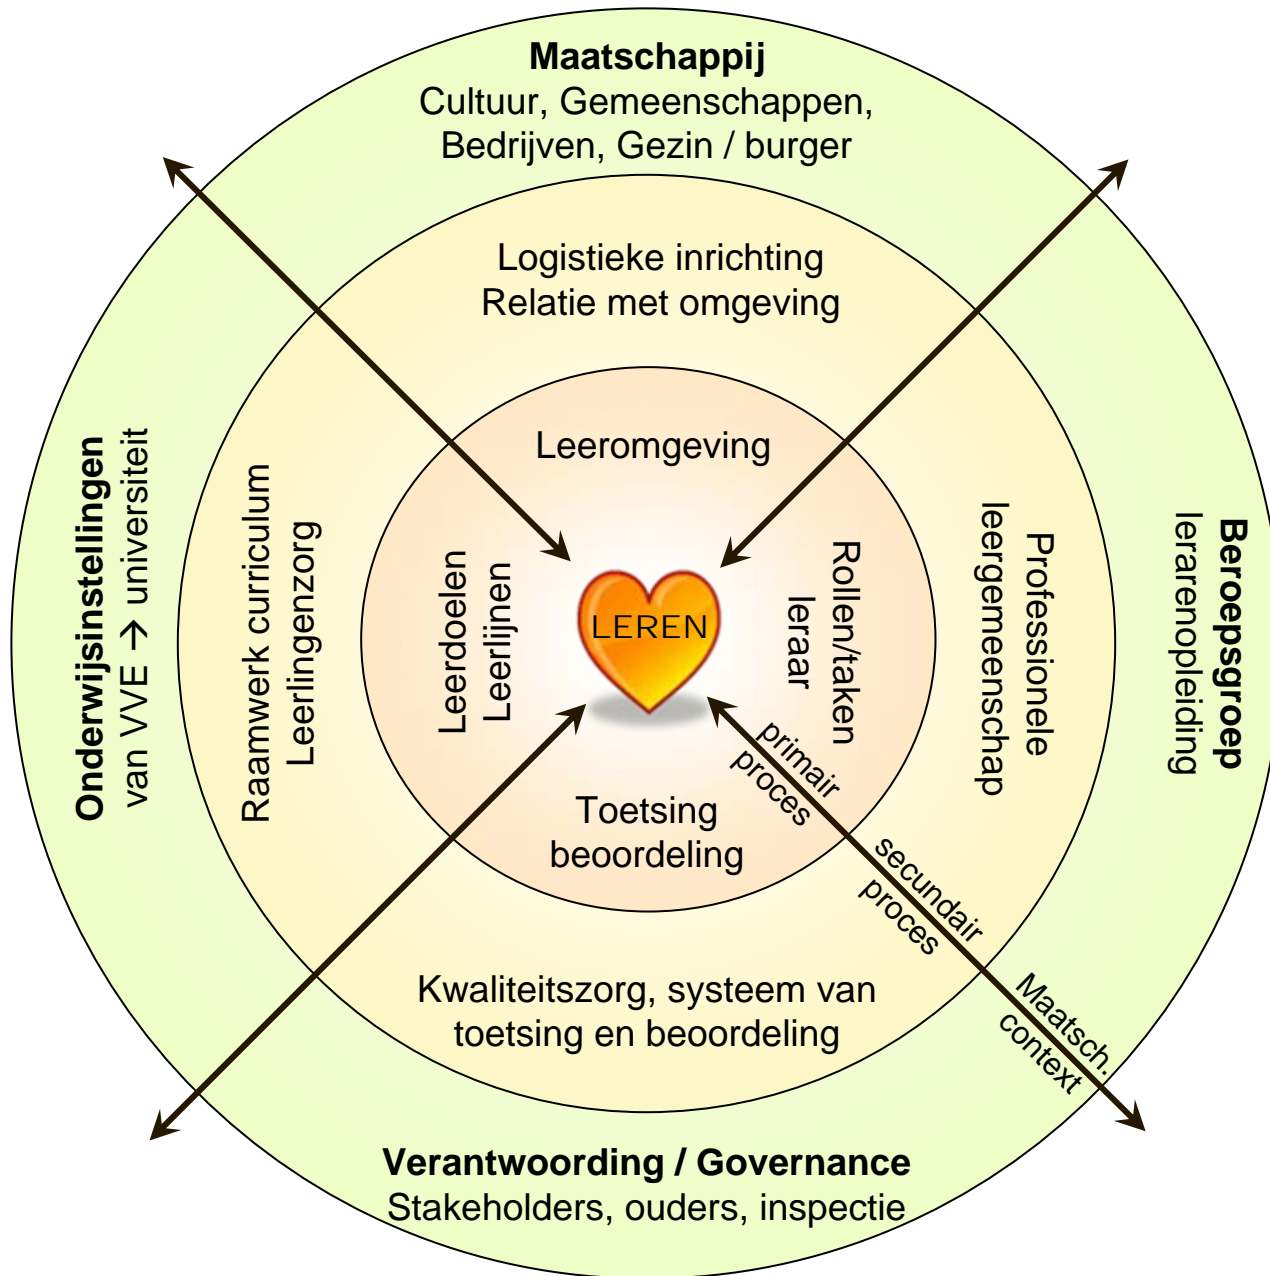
**Maatschappij**
Cultuur, Gemeenschappen, Bedrijven, Gezin / burger

Logistieke inrichting
Relatie met omgeving

Leeromgeving

**Onderwijsinstellingen**
van VVE → universiteit

Raamwerk curriculum
Leerlingenzorg

Leerdoelen
Leerlijnen

LEREN

Rollen/taken
leraar

Professionele
leergemeenschap

**Beroepsgroep**
lerarenopleiding

primair
proces

Toetsing
beoordeling

secundair
proces

Kwaliteitszorg, systeem van toetsing en beoordeling

Maatsch.
context

**Verantwoording / Governance**
Stakeholders, ouders, inspectie